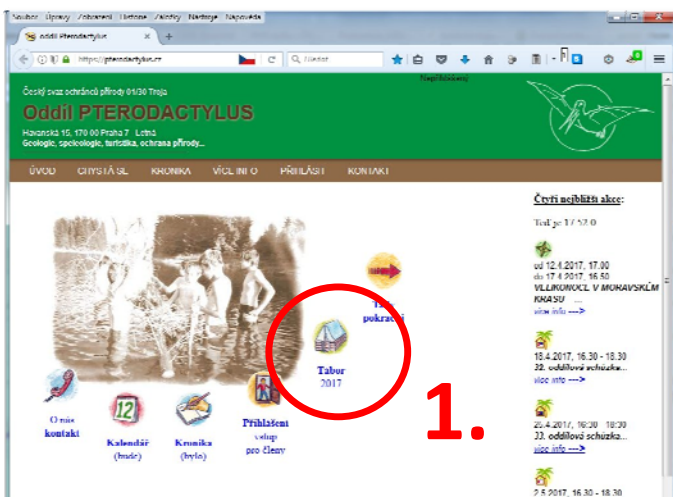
Soubor Úpravy Zobrazení Historie Záložky Nástroje Nápověda

Oddíl Pterodactylus

https://pterodactylus.cz

Hledat

Nepřihlášený

Český svaz ochránců přírody 01/30 Troja

Oddíl PTERODACTYLUS

Havanská 15, 170 00 Praha 7 - Letná
Geologie, speleologie, turistika, ochrana přírody...

ÚVOD CHYSTÁ SE KRONIKA VÍCE INFO PŘIHLÁSIT KONTAKT

Čtyři nejbližší akce:

Teď je 17:52:0

od 12.4.2017, 17.00
do 17.4.2017, 16.50
VELIKONOCE V MORAVSKÉM KRASU ...
více info --->

18.4.2017, 16.30 - 18.30
32. oddílová schůzka...
více info --->

25.4.2017, 16.30 - 18.30
33. oddílová schůzka...
více info --->

2.5.2017, 16.30 - 18.30

Tábor 2017

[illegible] pokračuj

O nás kontakt

Kalendář (bude)

Kronika (bylo)

Přihlášení vstup pro členy

1.